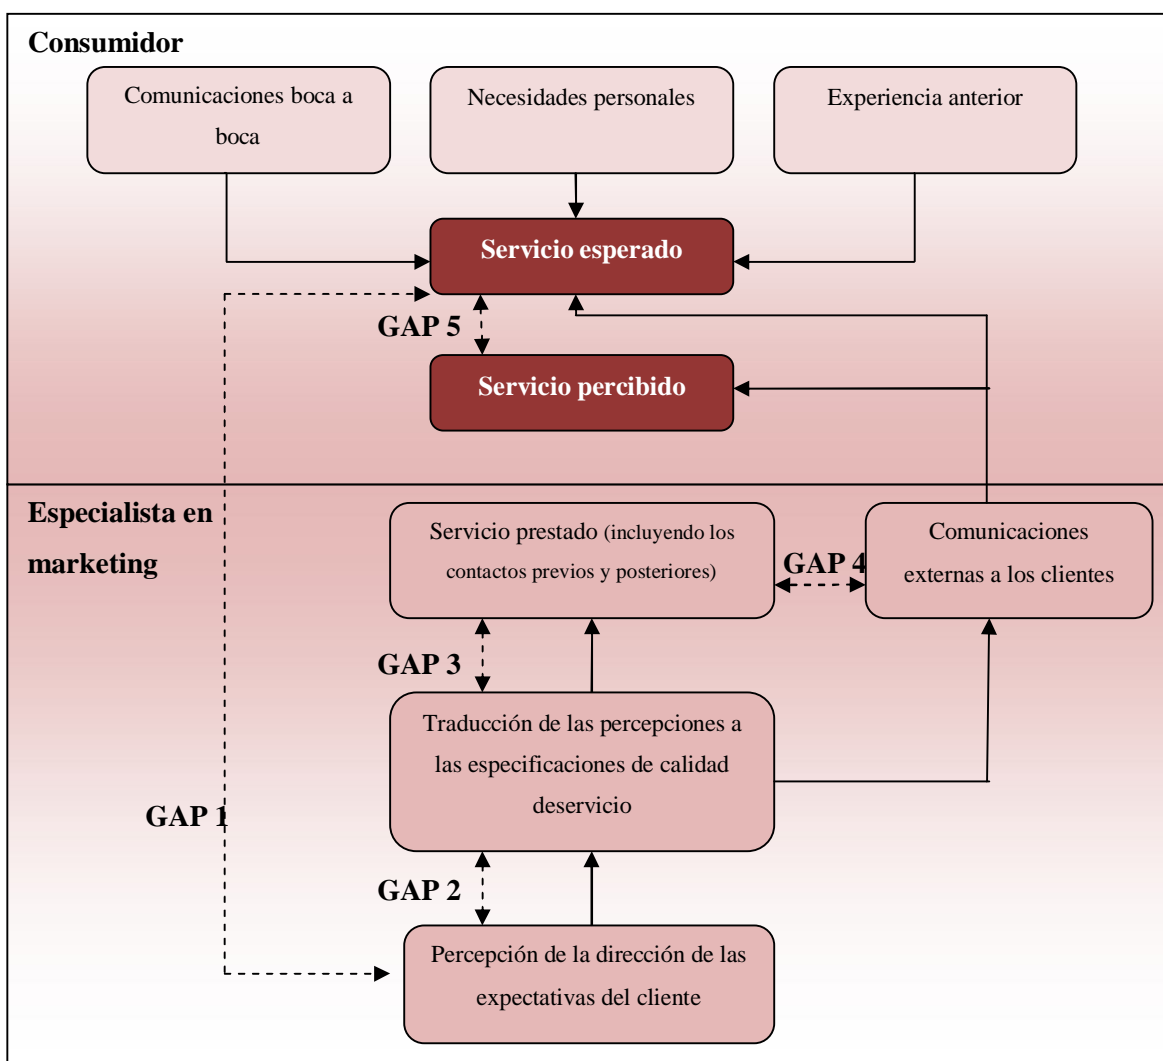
Consumidor

Comunicaciones boca a boca

Necesidades personales

Experiencia anterior

Servicio esperado

GAP 5

Servicio percibido

Especialista en marketing

Servicio prestado (incluyendo los contactos previos y posteriores)

GAP 4

Comunicaciones externas a los clientes

GAP 3

Traducción de las percepciones a las especificaciones de calidad deservicio

GAP 1

GAP 2

Percepción de la dirección de las expectativas del cliente